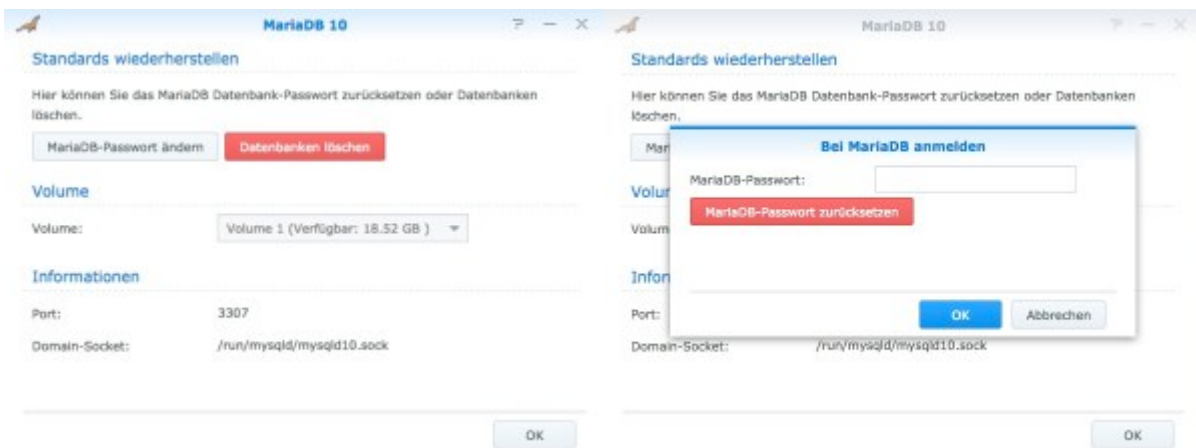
MariaDB 10

? — ×

Standards wiederherstellen

Hier können Sie das MariaDB Datenbank-Passwort zurücksetzen oder Datenbanken löschen.

MariaDB-Passwort ändern

Datenbanken löschen

Volume

Volume:

Volume 1 (Verfügbar: 18.52 GB)

Informationen

Port:

3307

Domain-Socket:

/run/mysqld/mysqld10.sock

OK

MariaDB 10

? — ×

Standards wiederherstellen

Hier können Sie das MariaDB Datenbank-Passwort zurücksetzen oder Datenbanken löschen.

Mar

Volu

Volum

Infor

Port:

Domain-Socket:

/run/mysqld/mysqld10.sock

Bei MariaDB anmelden

MariaDB-Passwort:

MariaDB-Passwort zurücksetzen

OK

Abbrechen

OK